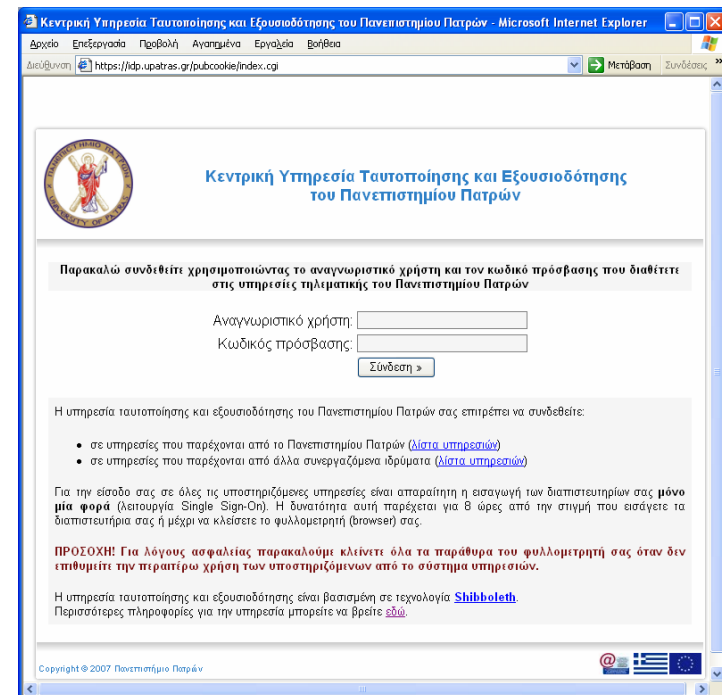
Κεντρική Υπηρεσία Ταυτοποίησης και Εξουσιοδότησης του Πανεπιστημίου Πατρών - Microsoft Internet Explorer

Αρχείο Επεξεργασία Προβολή Αγαπημένα Εργαλεία Βοήθεια

Διεύθυνση https://idp.upatras.gr/pubcookie/index.cgi Μετάβαση Συνδέσεις

Κεντρική Υπηρεσία Ταυτοποίησης και Εξουσιοδότησης του Πανεπιστημίου Πατρών

Παρακαλώ συνδεθείτε χρησιμοποιώντας το αναγνωριστικό χρήστη και τον κωδικό πρόσβασης που διαθέτετε στις υπηρεσίες τηλεματικής του Πανεπιστημίου Πατρών

Αναγνωριστικό χρήστη:
Κωδικός πρόσβασης:
Σύνδεση »

Η υπηρεσία ταυτοποίησης και εξουσιοδότησης του Πανεπιστημίου Πατρών σας επιτρέπει να συνδεθείτε:

• σε υπηρεσίες που παρέχονται από το Πανεπιστημίου Πατρών (λίστα υπηρεσιών)
• σε υπηρεσίες που παρέχονται από άλλα συνεργαζόμενα ιδρύματα (λίστα υπηρεσιών)

Για την είσοδό σας σε όλες τις υποστηριζόμενες υπηρεσίες είναι απαραίτητη η εισαγωγή των διαπιστευτηρίων σας μόνο μία φορά (λειτουργία Single Sign-On). Η δυνατότητα αυτή παρέχεται για 8 ώρες από την στιγμή που εισάγετε τα διαπιστευτήρια σας ή μέχρι να κλείσετε το φυλλομετρητή (browser) σας.

ΠΡΟΣΟΧΗ! Για λόγους ασφαλείας παρακαλούμε κλείνετε όλα τα παράθυρα του φυλλομετρητή σας όταν δεν επιθυμείτε την περαιτέρω χρήση των υποστηριζόμενων από το σύστημα υπηρεσιών.

Η υπηρεσία ταυτοποίησης και εξουσιοδότησης είναι βασισμένη σε τεχνολογία Shibboleth.
Περισσότερες πληροφορίες για την υπηρεσία μπορείτε να βρείτε εδώ.

Copyright © 2007 Πανεπιστήμιο Πατρών